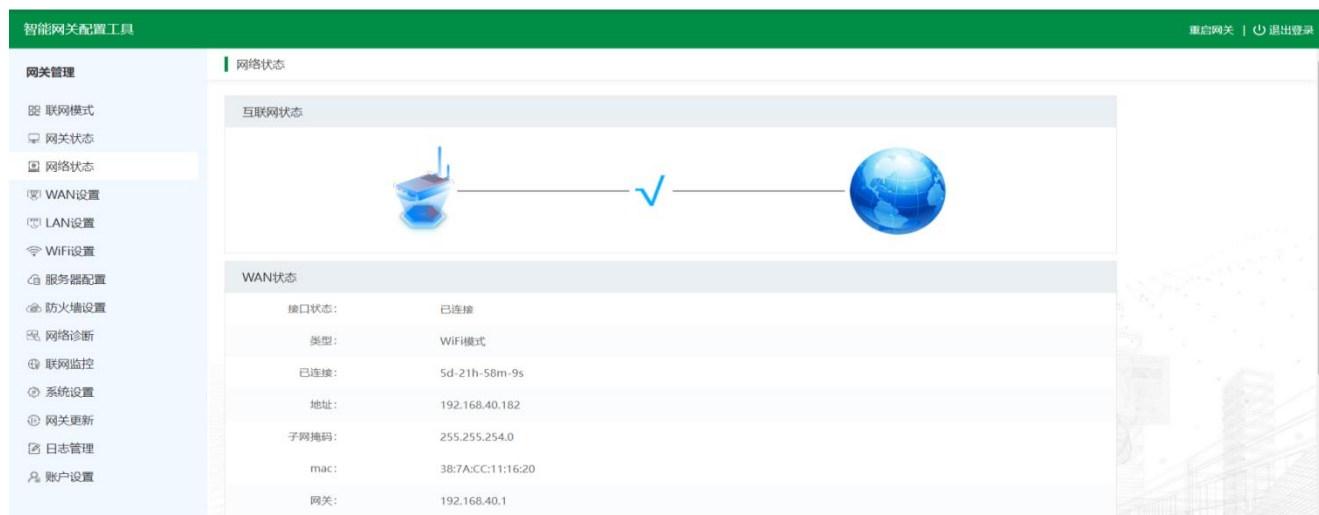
智能网关配置工具

重启网关 | 退出登录

网关管理

联网模式
网关状态
网络状态
WAN设置
LAN设置
WiFi设置
服务器配置
防火墙设置
网络诊断
联网监控
系统设置
网关更新
日志管理
账户设置

网络状态

互联网状态

√

WAN状态

| | |
|---|---|
| 接口状态： | 已连接 |
| 类型： | WiFi模式 |
| 已连接： | 5d-21h-58m-9s |
| 地址： | 192.168.40.182 |
| 子网掩码： | 255.255.254.0 |
| mac： | 38:7A:CC:11:16:20 |
| 网关： | 192.168.40.1 |